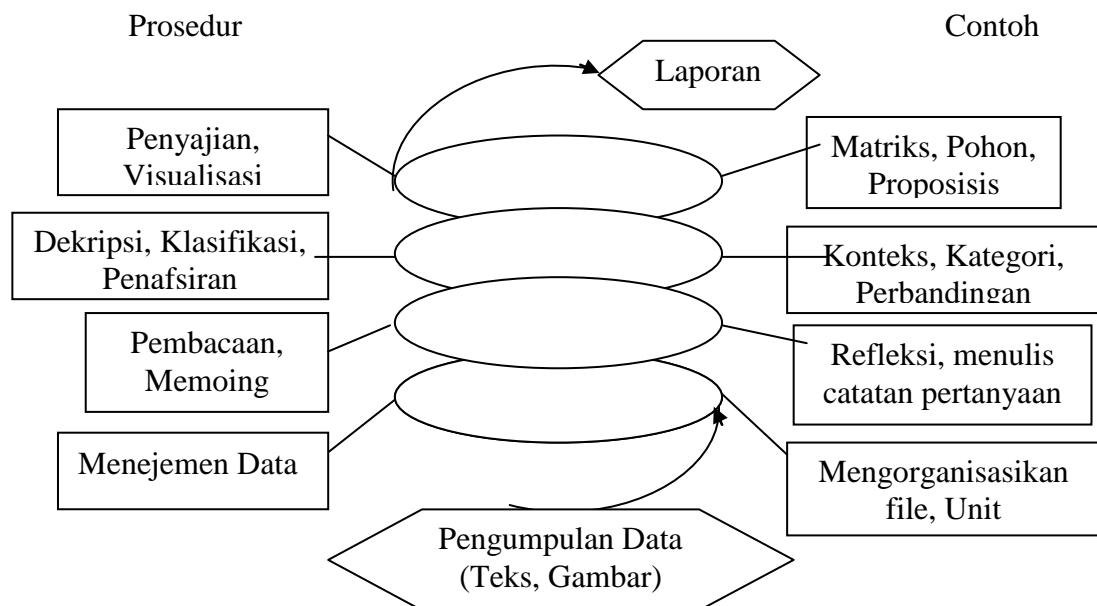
Prosedur

Contoh

Laporan

Penyajian, Visualisasi

Matriks, Pohon, Proposisis

Dekripsi, Klasifikasi, Penafsiran

Konteks, Kategori, Perbandingan

Pembacaan, Memoing

Refleksi, menulis catatan pertanyaan

Menejemen Data

Mengorganisasikan file, Unit

Pengumpulan Data (Teks, Gambar)